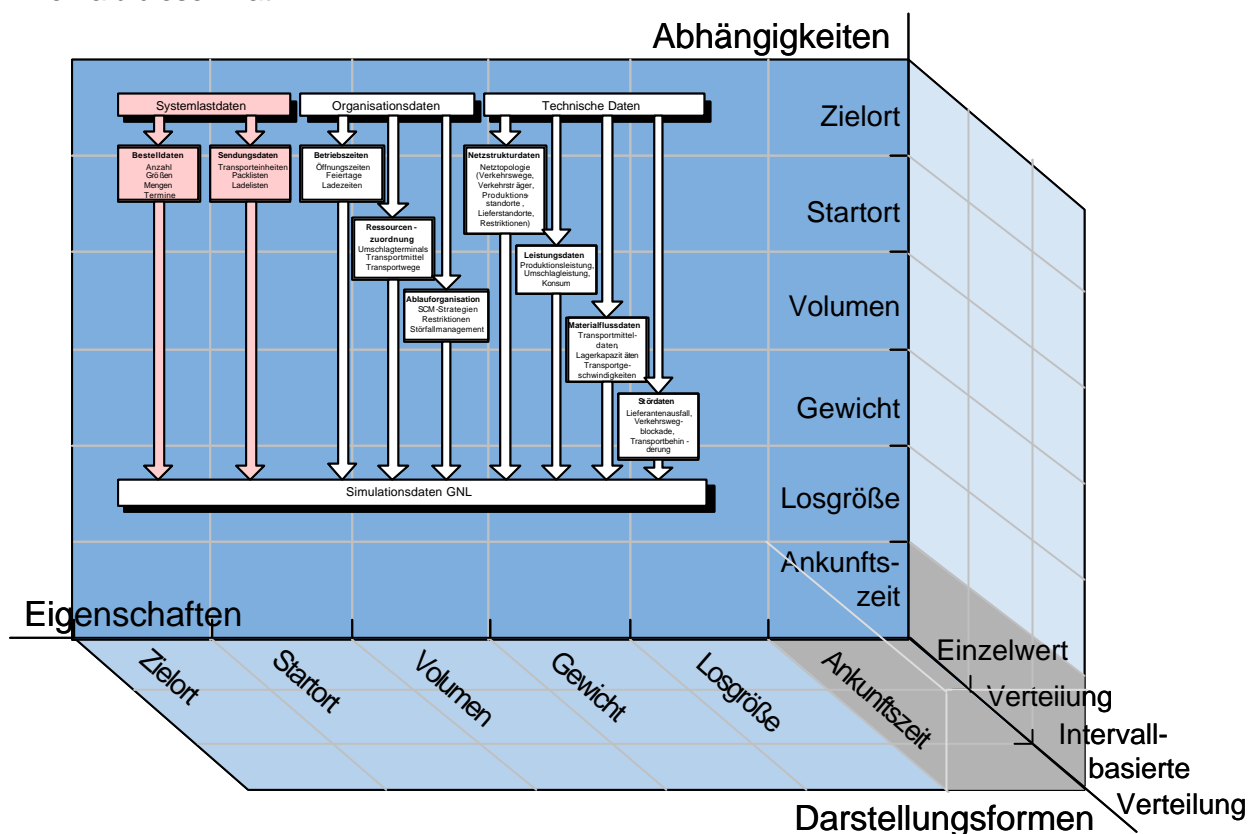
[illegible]

Abhängigkeiten

Systemlastdaten

Organisationsdaten

Technische Daten

Bestelldaten
Anzahl
Größen
Mengen
Termine

Sendungsdaten
Transporteinheiten
Packlisten
Ladelisten

Betriebszeiten
Öffnungszeiten
Feiertage
Ladezeiten

Ressourcen-zuordnung
Umschlagterminals
Transportmittel
Transportwege

Ablauforganisation
SCM-Strategien
Restriktionen
Störfallmanagement

Netzstrukturdaten
Netztopologie (Verkehrswege, Verkehrsträger, Produktionsstandorte, Lieferstandorte, Restriktionen)

Leistungsdaten
Produktionsleistung, Umschlagleistung, Konsum

Materialflussdaten
Transportmitteldaten, Lagerkapazitäten
Transportgeschwindigkeiten

Stördaten
Lieferantenausfall, Verkehrswegblockade, Transportbehinderung

Simulationsdaten GNL

Zielort

Startort

Volumen

Gewicht

Losgröße

Ankunfts-zeit

Eigenschaften

Zielort

Startort

Volumen

Gewicht

Losgröße

Ankunftszeit

Einzelwert

Verteilung

Intervall-basierte Verteilung

Darstellungsformen